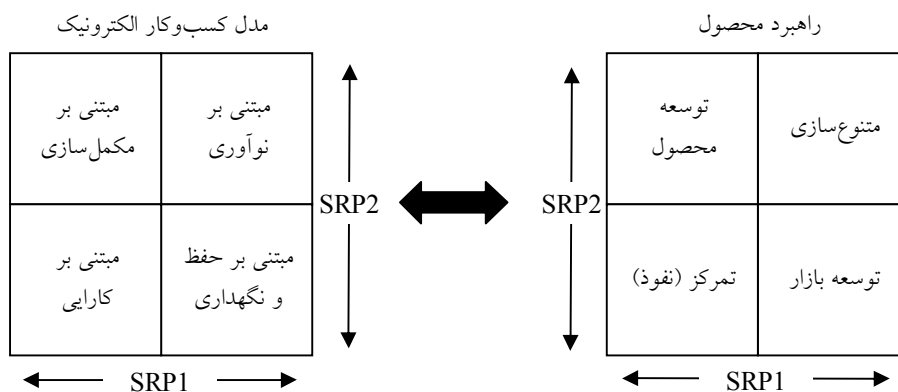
راهبرد محصول

| متنوع‌سازی | توسعه محصول |
|---|---|
| توسعه بازار | تمرکز (نفوذ) |

SRP2

SRP1

مدل کسب‌وکار الکترونیک

| مبتنی بر نوآوری | مبتنی بر مکمل‌سازی |
|---|---|
| مبتنی بر حفظ و نگهداری | مبتنی بر کارایی |

SRP2

SRP1